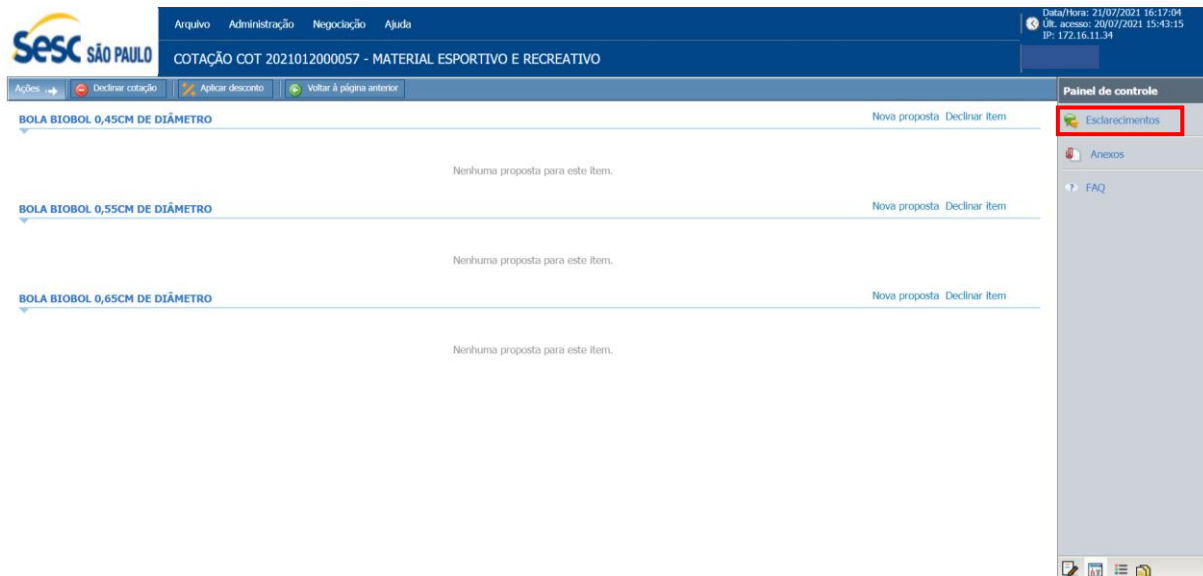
Sesc SÃO PAULO

Arquivo Administração Negociação Ajuda

Data/Hora: 21/07/2021 16:17:04
Últ. acesso: 20/07/2021 15:43:15
IP: 172.16.11.34

COTAÇÃO COT 2021012000057 - MATERIAL ESPORTIVO E RECREATIVO

Ações Declinar cotação Aplicar desconto Voltar à página anterior

Painel de controle

Esclarecimentos

Anexos

FAQ

BOLA BIOBOL 0,45CM DE DIÂMETRO Nova proposta Declinar item

Nenhuma proposta para este item.

BOLA BIOBOL 0,55CM DE DIÂMETRO Nova proposta Declinar item

Nenhuma proposta para este item.

BOLA BIOBOL 0,65CM DE DIÂMETRO Nova proposta Declinar item

Nenhuma proposta para este item.